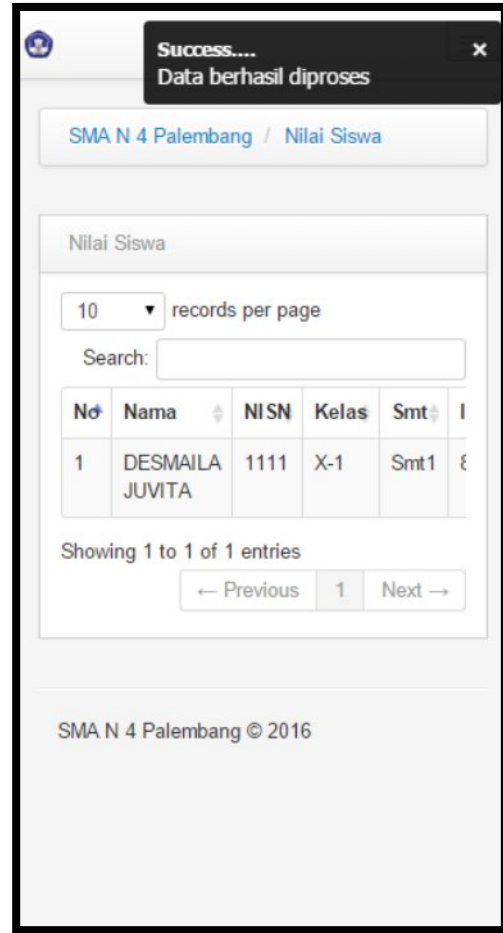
Success....
Data berhasil diproses
×

SMA N 4 Palembang / Nilai Siswa

Nilai Siswa

10 ▾ records per page

Search:

| No | Nama | NISN | Kelas | Smt | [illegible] |
|---|---|---|---|---|---|
| 1 | DESMAILA JUVITA | 1111 | X-1 | Smt1 | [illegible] |

Showing 1 to 1 of 1 entries

← Previous 1 Next →

SMA N 4 Palembang © 2016